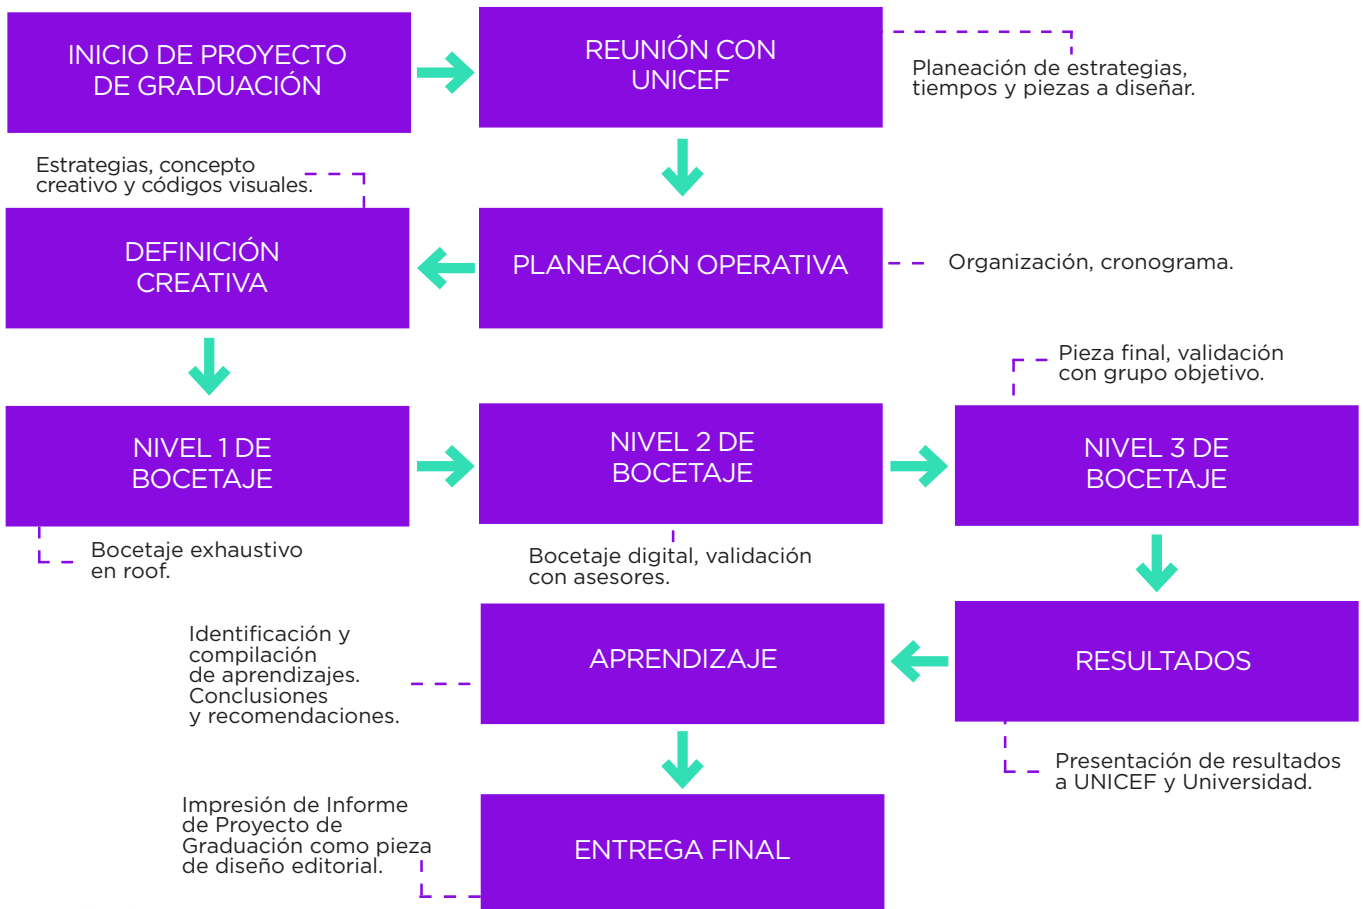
INICIO DE PROYECTO DE GRADUACIÓN

REUNIÓN CON UNICEF

Planeación de estrategias, tiempos y piezas a diseñar.

Estrategias, concepto creativo y códigos visuales.

DEFINICIÓN CREATIVA

PLANEACIÓN OPERATIVA

Organización, cronograma.

Pieza final, validación con grupo objetivo.

NIVEL 1 DE BOCETAJE

NIVEL 2 DE BOCETAJE

NIVEL 3 DE BOCETAJE

Bocetaje exhaustivo en roof.

Bocetaje digital, validación con asesores.

Identificación y compilación de aprendizajes. Conclusiones y recomendaciones.

APRENDIZAJE

RESULTADOS

Presentación de resultados a UNICEF y Universidad.

Impresión de Informe de Proyecto de Graduación como pieza de diseño editorial.

ENTREGA FINAL